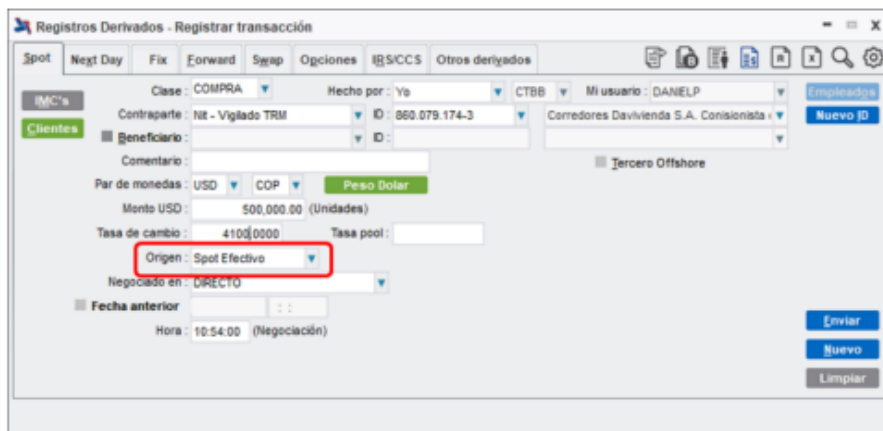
Registros Derivados - Registrar transacción

Spot | Next Day | Fix | Forward | Swap | Opciones | IRS/CCS | Otros derivados

IMC's
Clientes

Clase : COMPRA
Hecho por : Yo
CTBB
Mi usuario : DANIELP
Empleados
Contraparte : Nit - Vigilado TRM
ID : 860.079.174-3
Corredores Davivienda S.A. Comisionista
Nuevo ID
Beneficiario :
ID :
Comentario :
Tercero Offshore
Par de monedas : USD COP
Peso Dolar
Monto USD : 500,000.00 (Unidades)
Tasa de cambio : 4100.0000
Tasa pool :
Origen : Spot Efectivo
Negociado en : DIRECTO
Fecha anterior
: :
Hora : 10:54:00 (Negociación)

Enviar
Nuevo
Limpiar